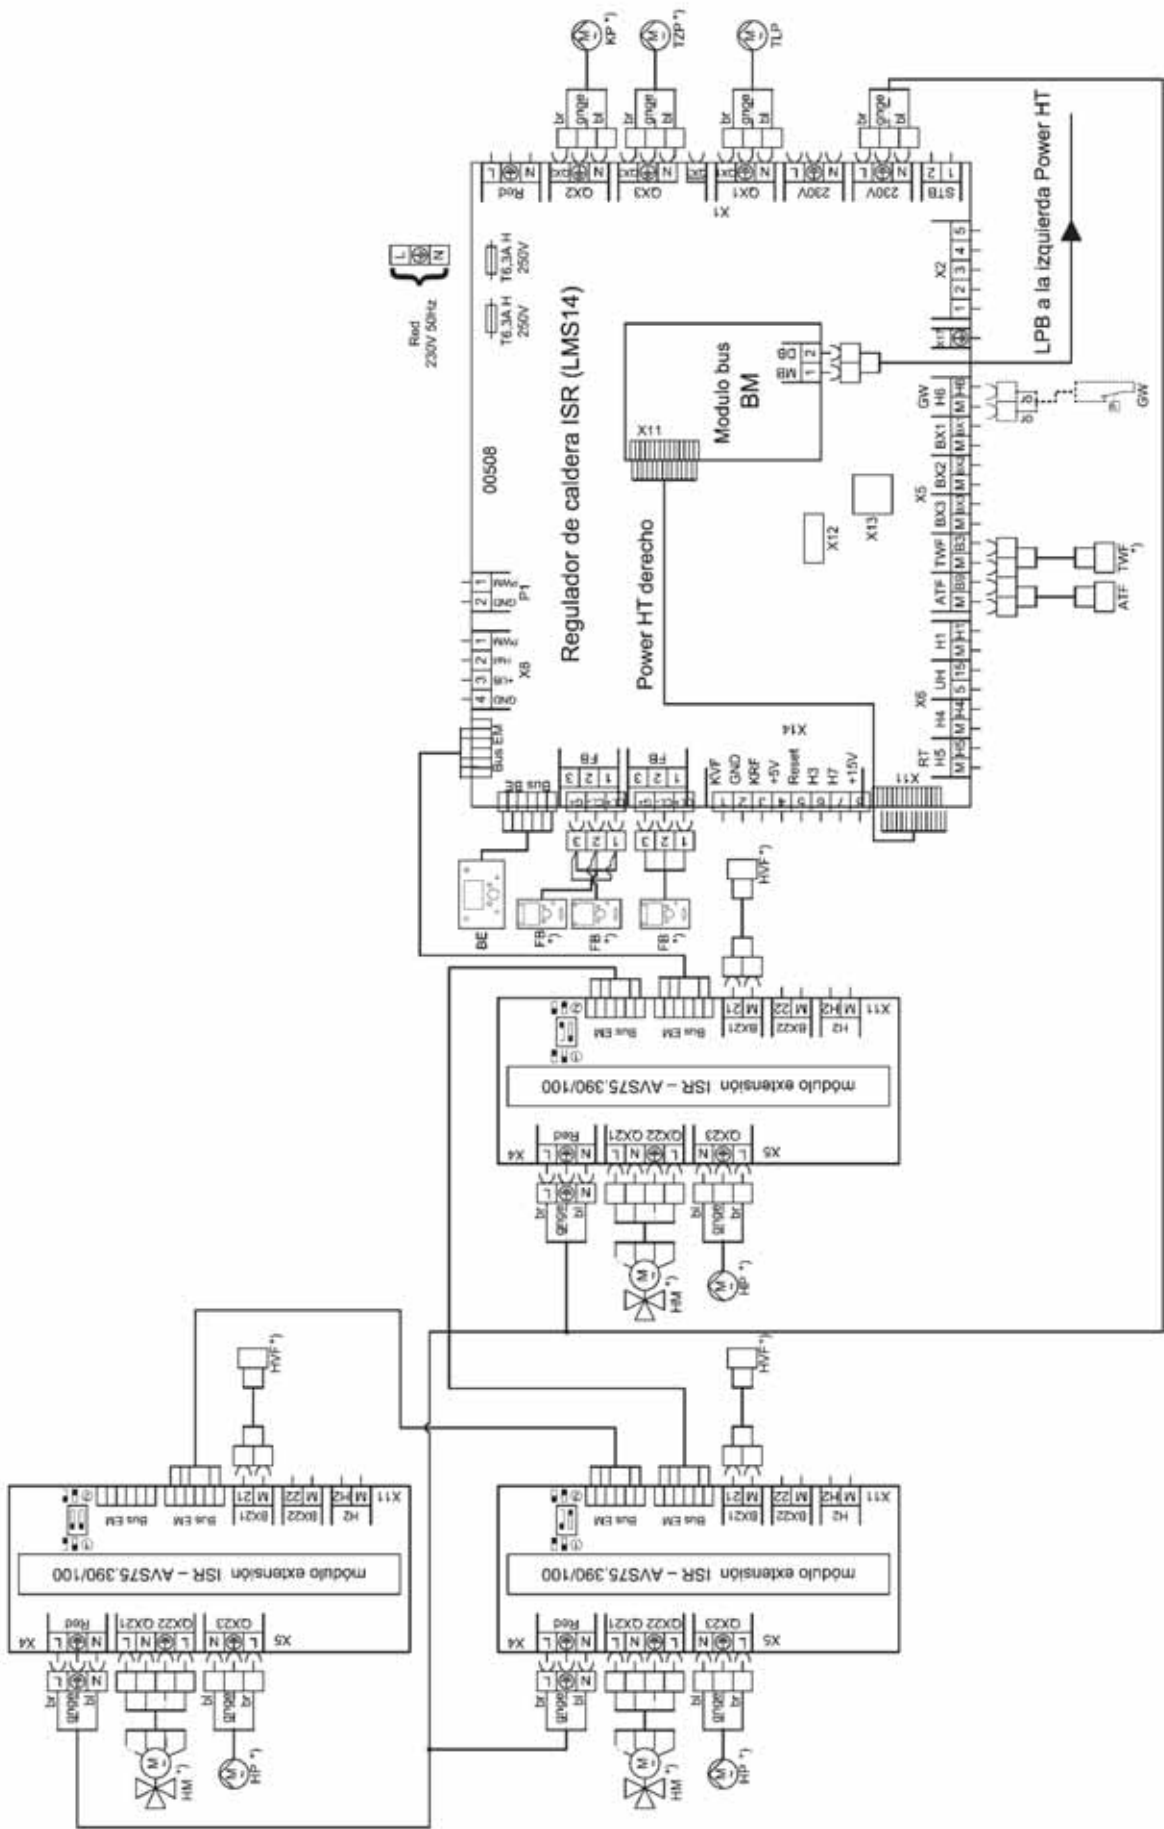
KP*)
TZP*)
TLP
br gnge bl
br gnge bl
br gnge bl
br gnge bl
Red
L N
QX2
N QX2
QX3
N QX3
QX1
N QX1
X1
230V
N L
230V
L N
STB
1 2
L N
Red
230V 50Hz
T6,3A H 250V
T6,3A H 250V
Regulador de caldera ISR (LMS14)
00508
Modulo bus
BM
X11
MB DB
1 2
X2
1 2 3 4 5
X1
LPB a la izquierda Power HT
GW
H6
M H6
bl bl
GW
BX1
BX2
BX3
X5
X12
X13
TWF
ATF
TWF*)
ATF
Power HT derecho
H1
UH
X6
H4
RT
H5
X11
X14
PWM
GND
P1
1 2
PWM
PWM
+5V
GND
X8
1 2 3 4
Bus EM
Bus BE
FB
1 2 3
FB
1 2 3
KVF
GND
KRF
+5V
Reset
H3
H7
+15V
1 2 3 4 5 6 7 8
BE
FB*)
FB*)
FB*)
HVF*)
módulo extensión ISR – AVS75.390/100
Bus EM
Bus EM
BX21
BX22
H2
X11
M 21
M 22
M H2
Red
QX22 QX21
QX23
X4
X5
L N
br gnge bl
HM*)
HP*)
HVF*)
módulo extensión ISR – AVS75.390/100
Bus EM
Bus EM
BX21
BX22
H2
X11
Red
QX22 QX21
QX23
X4
X5
br gnge bl
HM*)
HP*)
HVF*)
módulo extensión ISR – AVS75.390/100
Bus EM
Bus EM
BX21
BX22
H2
X11
Red
QX22 QX21
QX23
X4
X5
br gnge bl
HM*)
HP*)